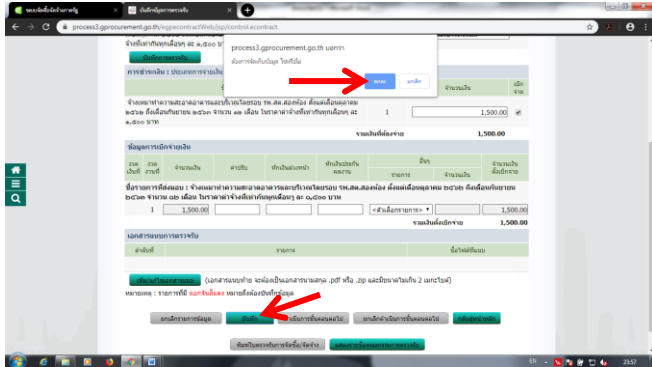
ระบบจัดซื้อจัดจ้างภาครัฐ
บันทึกข้อมูลการตรวจรับ
process3.gprocurement.go.th/egpcontractWeb/jsp/control.econtract

process3.gprocurement.go.th บอกว่า
ต้องการจัดเก็บข้อมูล ใช่หรือไม่
ตกลง
ยกเลิก

จ้างที่เท่ากันทุกเดือนๆ ละ ๑,๕๐๐ บาท
บันทึกการตรวจรับ
การชำระเงิน : ประเภทการจ่ายเงิน

| | จำนวนเงิน | เบิกจ่าย |
|---|---|---|
| จ้างเหมาทำความสะอาดอาคารและบริเวณโดยรอบ รพ.สต.สองห้อง ตั้งแต่เดือนตุลาคม ๒๕๖๒ ถึงเดือนกันยายน ๒๕๖๓ จำนวน ๑๒ เดือน ในราคาค่าจ้างที่เท่ากันทุกเดือนๆ ละ ๑,๕๐๐ บาท 1 | 1,500.00 | ✔ |

รวมเงินที่ต้องจ่าย 1,500.00

ข้อมูลการเบิกจ่ายเงิน

| งวดเงินที่ | งวดงานที่ | จำนวนเงิน | ค่าปรับ | หักเงินล่วงหน้า | หักเงินประกันผลงาน | รายการ | จำนวนเงิน | จำนวนเงินที่ขอเบิกจ่าย |
|---|---|---|---|---|---|---|---|---|

ชื่อรายการที่ผลผลิต : จ้างเหมาทำความสะอาดอาคารและบริเวณโดยรอบ รพ.สต.สองห้อง ตั้งแต่เดือนตุลาคม ๒๕๖๒ ถึงเดือนกันยายน ๒๕๖๓ จำนวน ๑๒ เดือน ในราคาค่าจ้างที่เท่ากันทุกเดือนๆ ละ ๑,๕๐๐ บาท

| 1 | 1 | 1,500.00 | | | | <ตัวเลือกรายการ> | | 1,500.00 |
|---|---|---|---|---|---|---|---|---|

รวมเงินที่ขอเบิกจ่าย 1,500.00

เอกสารแนบการตรวจรับ

| ลำดับที่ | รายการ | ชื่อไฟล์ที่แนบ |
|---|---|---|

เพิ่มไฟล์เอกสารแนบ (เอกสารแนบท้าย จะต้องเป็นเอกสารนามสกุล .pdf หรือ .zip และมีขนาดไม่เกิน 2 เมกะไบต์)
หมายเหตุ : รายการที่ ตอกจันสีแดง หมายถึงต้องบันทึกข้อมูล

ยกเลิกรายการข้อมูล
บันทึก
เมื่อการขั้นตอนต่อไป
ยกเลิกดำเนินการขั้นตอนต่อไป
กลับสู่หน้าหลัก
พิมพ์ใบตรวจรับการจัดซื้อ/จัดจ้าง
แสดงรายชื่อคณะกรรมการตรวจรับ

EN 23:57